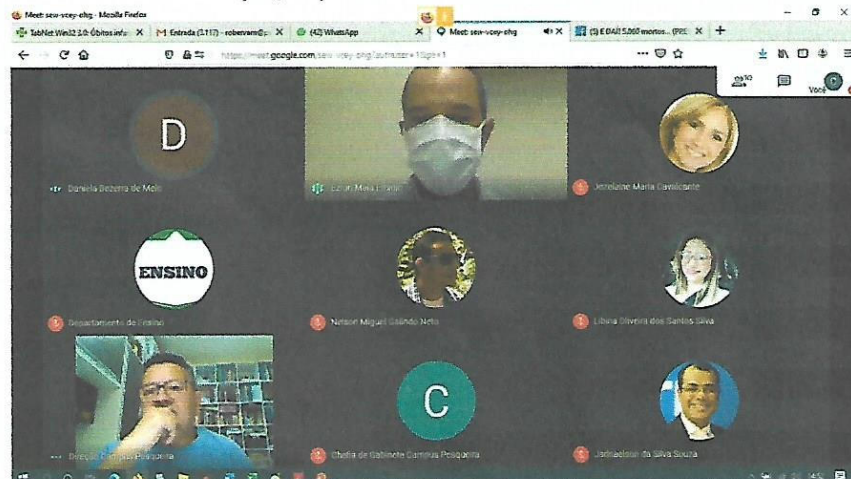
Meet: sew-vcey-ehg - Mozilla Firefox

TabNet Win32 2.0: Óbitos infa
Entrada (1.117) - robervam@
(42) WhatsApp
Meet: sew-vcey-ehg
(5) E DAÍ? 5.060 mortos... (PRE

https://meet.google.com/sew-vcey-ehg?authuser=1&hl=pt

Você

D
Daniela Bezerra de Melo

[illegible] Melo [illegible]

Jeruliane Maria Cavalcante

ENSINO
Departamento de Ensino

Nelson Miguel Galindo Neto

Libina Oliveira dos Santos Silva

Direção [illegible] Pesqueira

C
Chefia de Gabinete Campus Pesqueira

Jadnaelson da Silva Souza